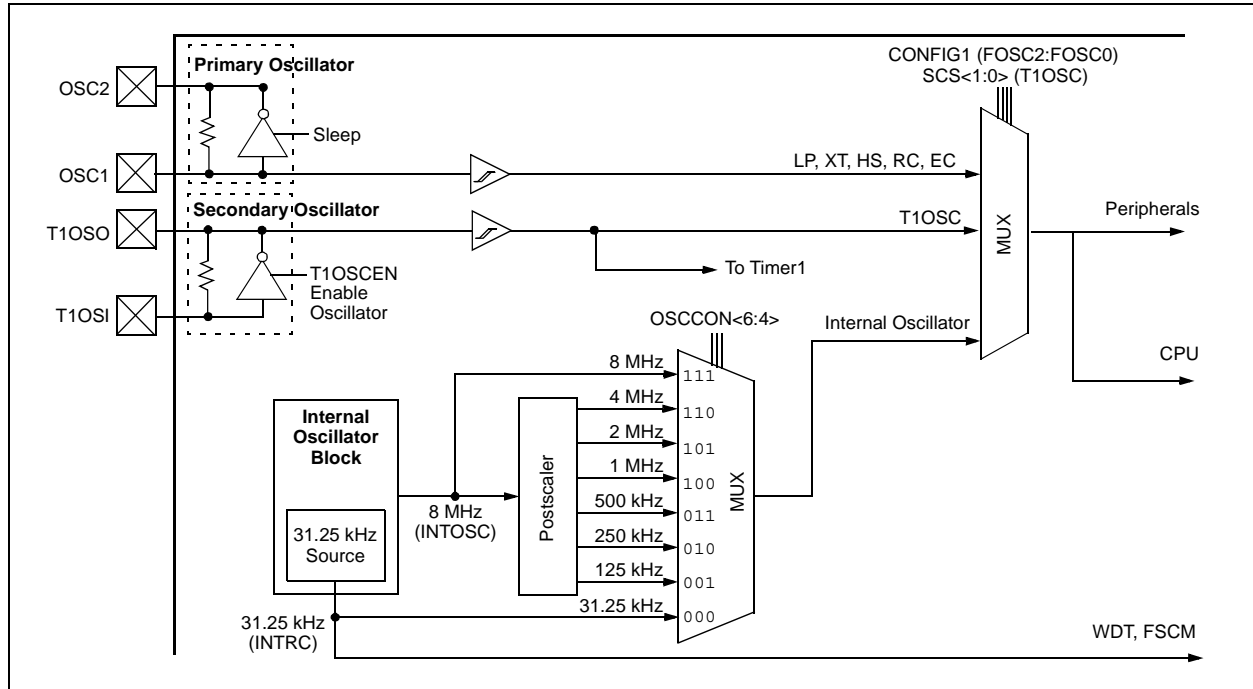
Primary Oscillator

CONFIG1 (FOSC2:FOSC0)
SCS<1:0> (T1OSC)

OSC2

Sleep

OSC1

LP, XT, HS, RC, EC

Secondary Oscillator

T1OSO

T1OSC

MUX

Peripherals

To Timer1

T1OSCEN
Enable
Oscillator

T1OSI

OSCCON<6:4>

Internal Oscillator

8 MHz

111

CPU

Internal Oscillator Block

4 MHz

110

2 MHz

101

1 MHz

100

Postscaler

8 MHz
(INTOSC)

500 kHz

011

MUX

31.25 kHz Source

250 kHz

010

125 kHz

001

31.25 kHz

000

31.25 kHz
(INTRC)

WDT, FSCM